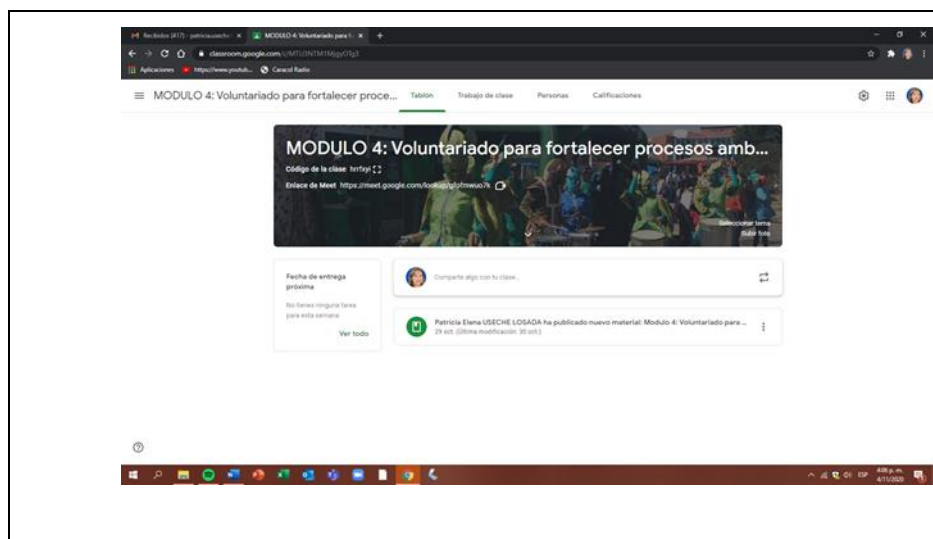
Recibidos (417) - patriciauseche · MODULO 4: Voluntariado para f...

classroom.google.com/c/MTU3NTM1MjgyOTg3

Aplicaciones · https://www.youtub... · Caracol Radio

MODULO 4: Voluntariado para fortalecer proce... Tablón Trabajo de clase Personas Calificaciones

MODULO 4: Voluntariado para fortalecer procesos amb...

Código de la clase hrr5yi

Enlace de Meet https://meet.google.com/lookup/glofmwuo7k

Seleccionar tema
Subir foto

Fecha de entrega próxima

No tienes ninguna tarea para esta semana

Ver todo

Comparte algo con tu clase...

Patricia Elena USECHE LOSADA ha publicado nuevo material: Modulo 4: Voluntariado para...
29 oct. (Última modificación: 30 oct.)

4:06 p. m.
4/11/2020
ESP